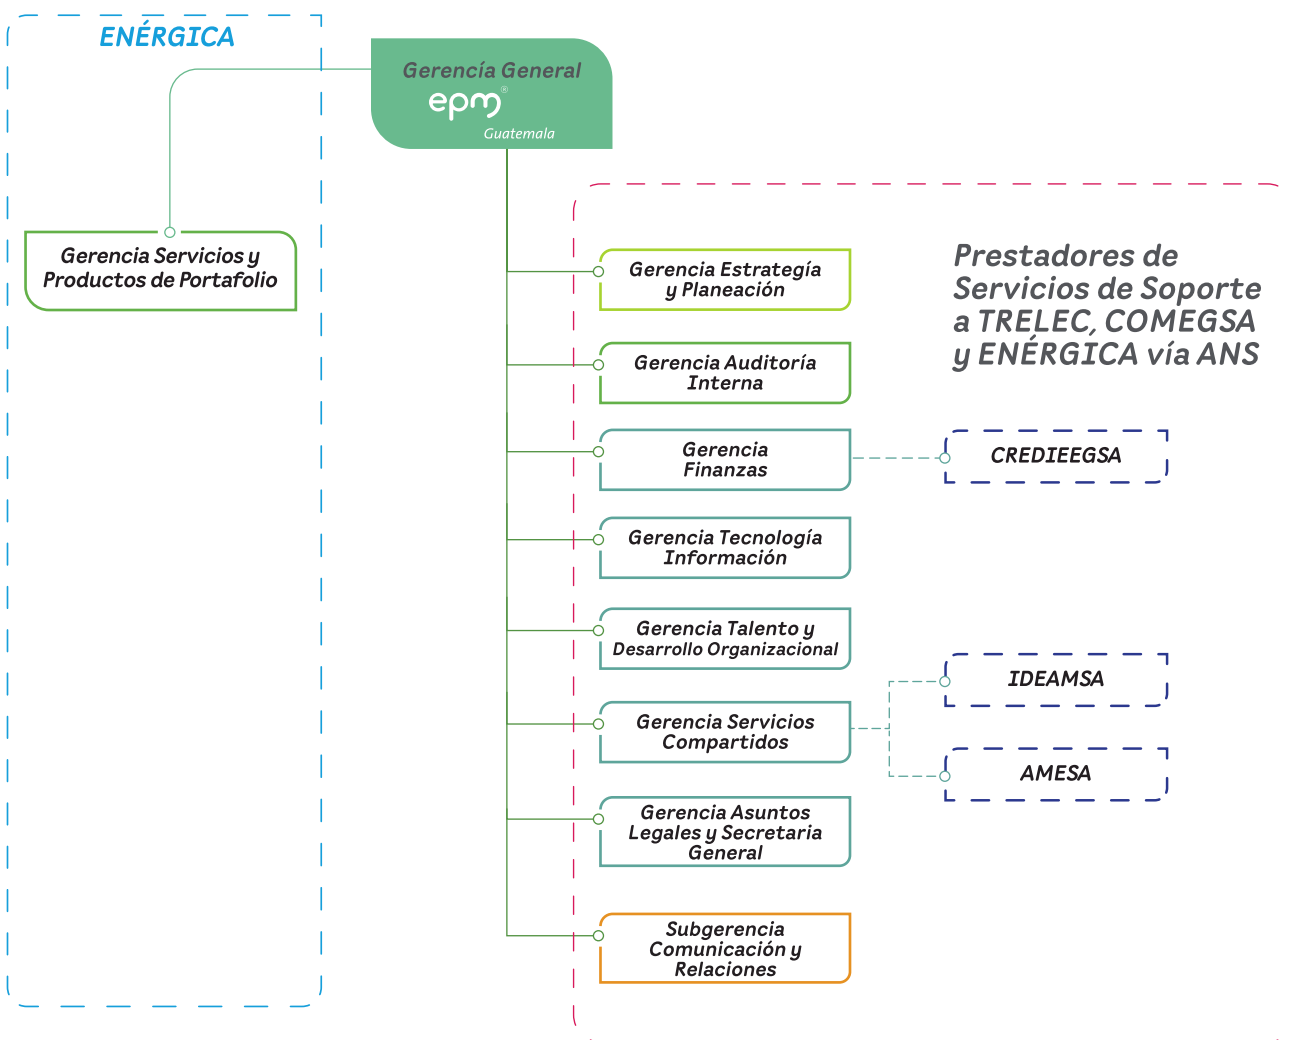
ENÉRGICA

Gerencia General
epm®
Guatemala

Gerencia Servicios y Productos de Portafolio

Prestadores de Servicios de Soporte a TRELEC, COMEGSA y ENÉRGICA vía ANS

Gerencia Estrategía y Planeación

Gerencia Auditoría Interna

Gerencia Finanzas

CREDIEEGSA

Gerencia Tecnología Información

Gerencia Talento y Desarrollo Organizacional

IDEAMSA

Gerencia Servicios Compartidos

AMESA

Gerencia Asuntos Legales y Secretaria General

Subgerencia Comunicación y Relaciones